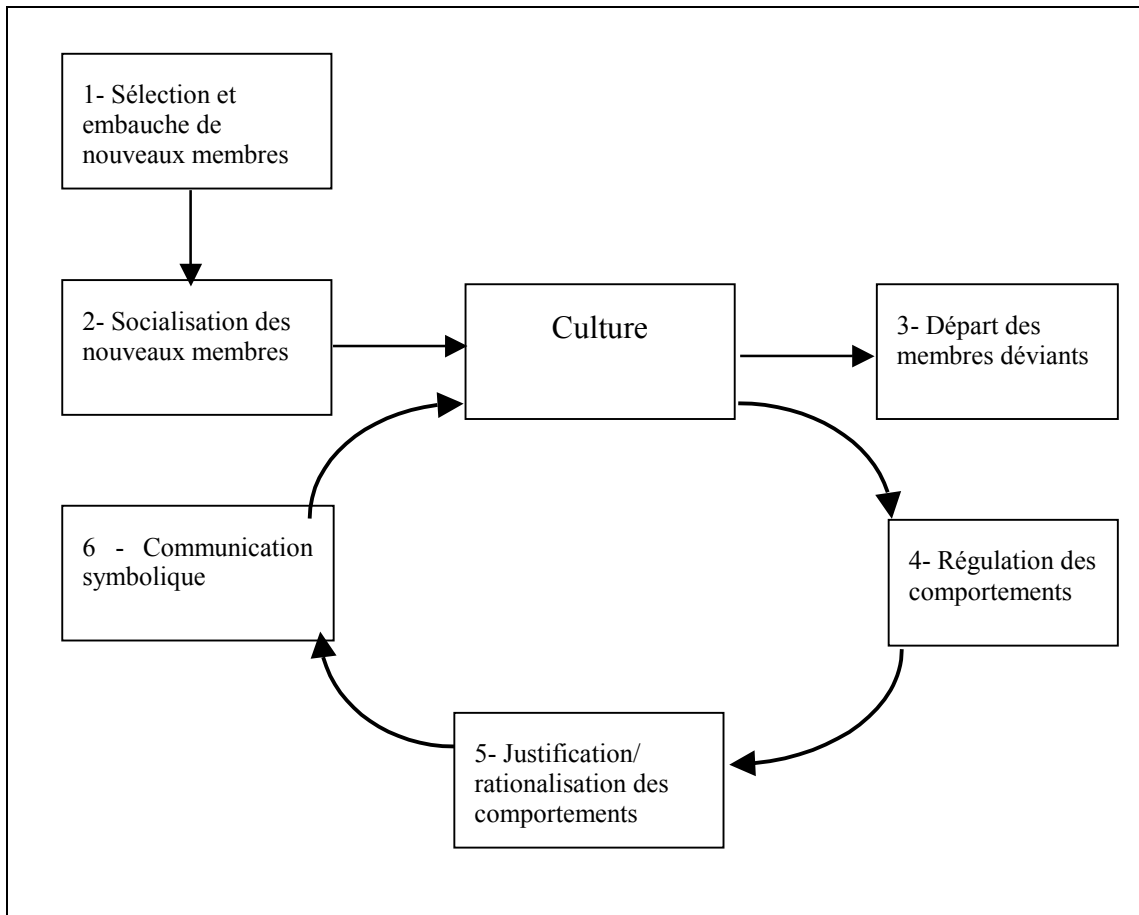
1- Sélection et embauche de nouveaux membres

2- Socialisation des nouveaux membres

Culture

3- Départ des membres déviants

6 - Communication symbolique

4- Régulation des comportements

5- Justification/ rationalisation des comportements